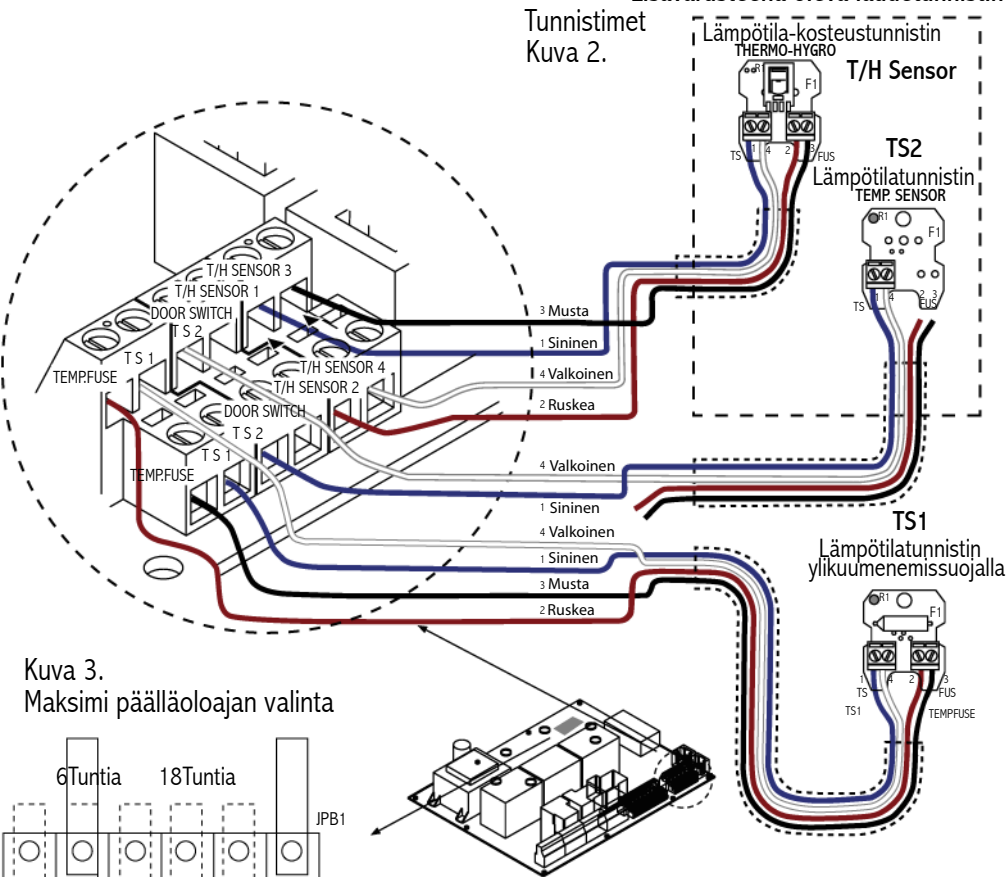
Tunnistimet
Kuva 2.

Lämpötila-kosteustunnistin
THERMO-HYGRO
T/H Sensor
TS 1 4 2 3 FUS

TS2
Lämpötilatunnistin
TEMP. SENSOR
R1
F1
TS 1 4 2 3 FUS

T/H SENSOR 3
T/H SENSOR 1
DOOR SWITCH
T S 2
T S 1
TEMP.FUSE
T/H SENSOR 4
T/H SENSOR 2
DOOR SWITCH
T S 2
T S 1
TEMP.FUSE

3 Musta
1 Sininen
4 Valkoinen
2 Ruskea
4 Valkoinen
1 Sininen
4 Valkoinen
1 Sininen
3 Musta
2 Ruskea

TS1
Lämpötilatunnistin
ylikuumenemissuojalla
R1
F1
1 4 2 3
TS FUS
TS1 TEMPFUSE

Kuva 3.
Maksimi päälläoloajan valinta
6Tuntia 18Tuntia
JPB1